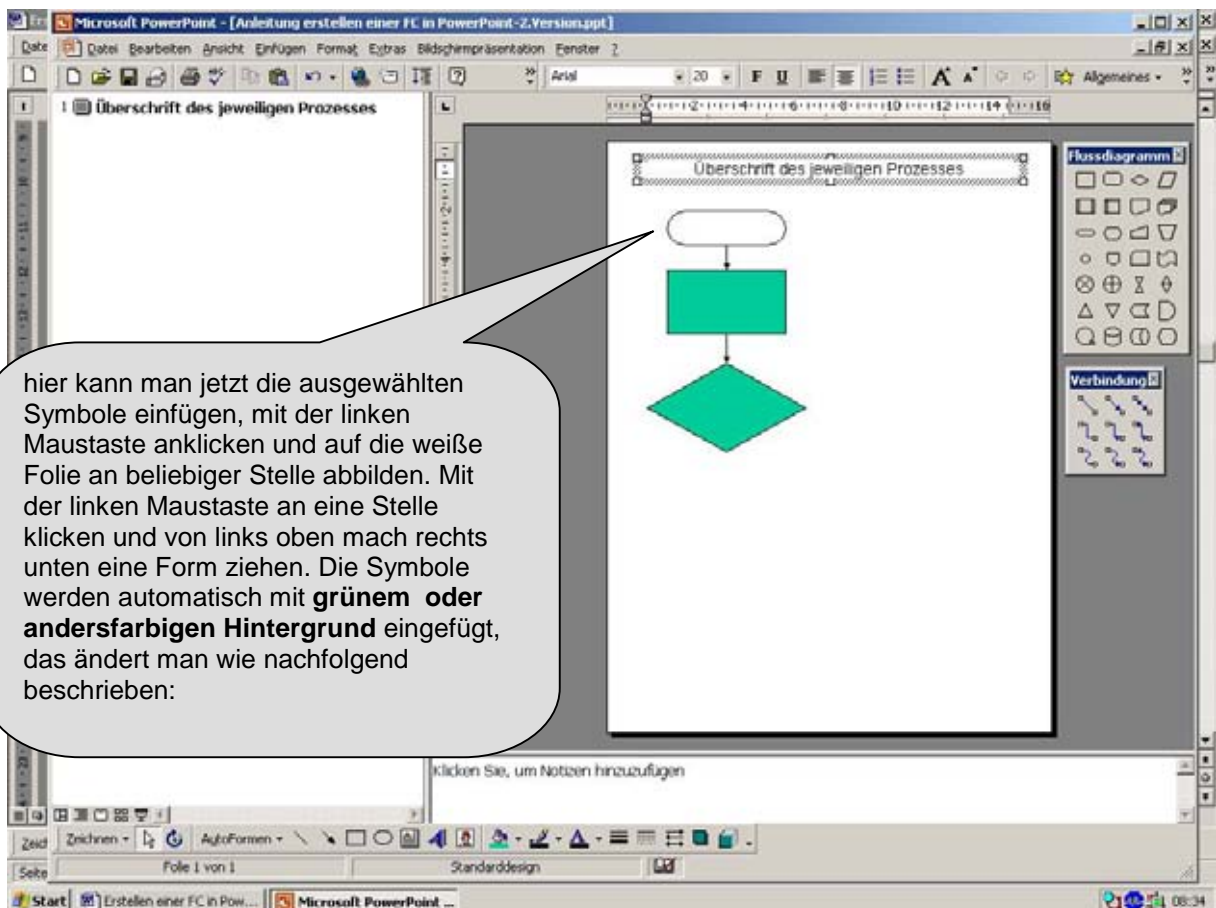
Microsoft PowerPoint - [Anleitung erstellen einer FC in PowerPoint-2.Version.ppt]

Datei Bearbeiten Ansicht Einfügen Format Extras Bildschirmpräsentation Fenster ?

Arial 20 F U Allgemeines

1 Überschrift des jeweiligen Prozesses

Überschrift des jeweiligen Prozesses

Flussdiagramm

Verbindung

hier kann man jetzt die ausgewählten Symbole einfügen, mit der linken Maustaste anklicken und auf die weiße Folie an beliebiger Stelle abbilden. Mit der linken Maustaste an eine Stelle klicken und von links oben mach rechts unten eine Form ziehen. Die Symbole werden automatisch mit **grünem oder andersfarbigen Hintergrund** eingefügt, das ändert man wie nachfolgend beschrieben:

Klicken Sie, um Notizen hinzuzufügen

Zeichnen AutoFormen

Folie 1 von 1 Standarddesign

Start Erstellen einer FC in Pow... Microsoft PowerPoint ... 08:34